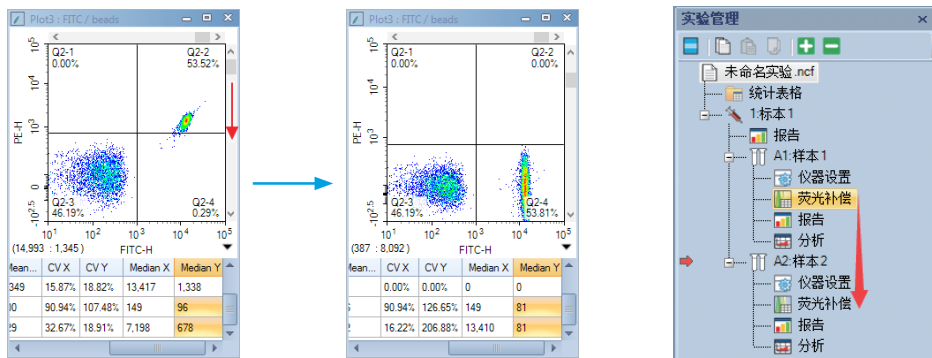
Plot3 : FITC / beads

Q2-1
0.00%

Q2-2
53.52%

Q2-3
46.19%

Q2-4
0.29%

PE-H

$10^5$

$10^4$

$10^3$

0

$-10^{2.5}$

$10^1$ $10^2$ $10^3$ $10^4$ $10^5$

FITC-H

(14,993 : 1,345)

| Mean | CV X | CV Y | Median X | Median Y |
|---|---|---|---|---|
| 349 | 15.87% | 18.82% | 13,417 | 1,338 |
| 0 | 90.94% | 107.48% | 149 | 96 |
| 29 | 32.67% | 18.91% | 7,198 | 678 |

Plot3 : FITC / beads

Q2-1
0.00%

Q2-2
0.00%

Q2-3
46.19%

Q2-4
53.81%

PE-H

$10^5$

$10^4$

$10^3$

0

$-10^{2.5}$

$10^1$ $10^2$ $10^3$ $10^4$ $10^5$

FITC-H

(387 : 8,092)

| Mean | CV X | CV Y | Median X | Median Y |
|---|---|---|---|---|
| | 0.00% | 0.00% | 0 | 0 |
| | 90.94% | 126.65% | 149 | 81 |
| | 16.22% | 206.88% | 13,410 | 81 |

实验管理

未命名实验.ncf
统计表格
1:标本1
报告
A1:样本1
仪器设置
荧光补偿
报告
分析
A2:样本2
仪器设置
荧光补偿
报告
分析